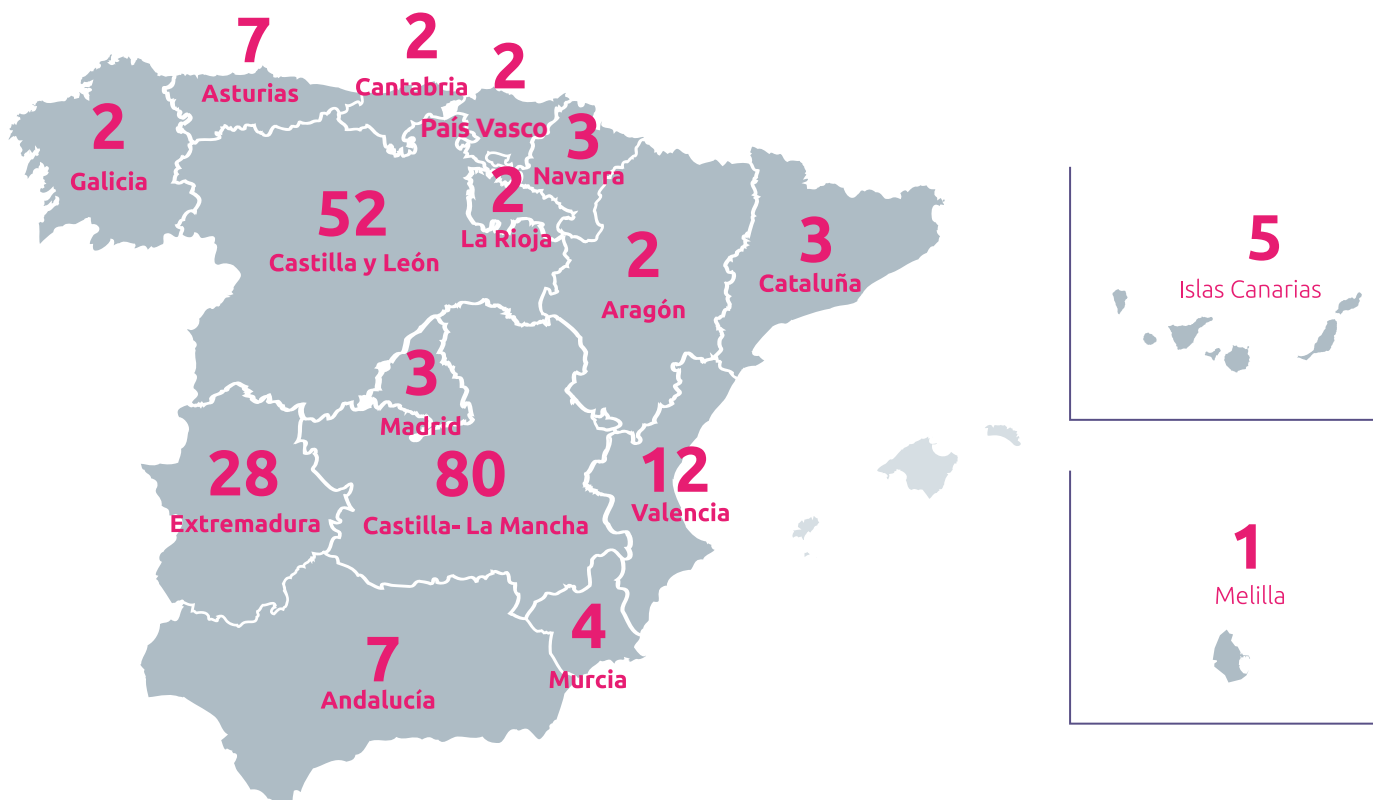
7
Asturias

2
Cantabria

2
País Vasco

2
Galicia

3
Navarra

2
La Rioja

52
Castilla y León

2
Aragón

3
Cataluña

5
Islas Canarias

3
Madrid

28
Extremadura

80
Castilla- La Mancha

12
Valencia

1
Melilla

4
Murcia

7
Andalucía